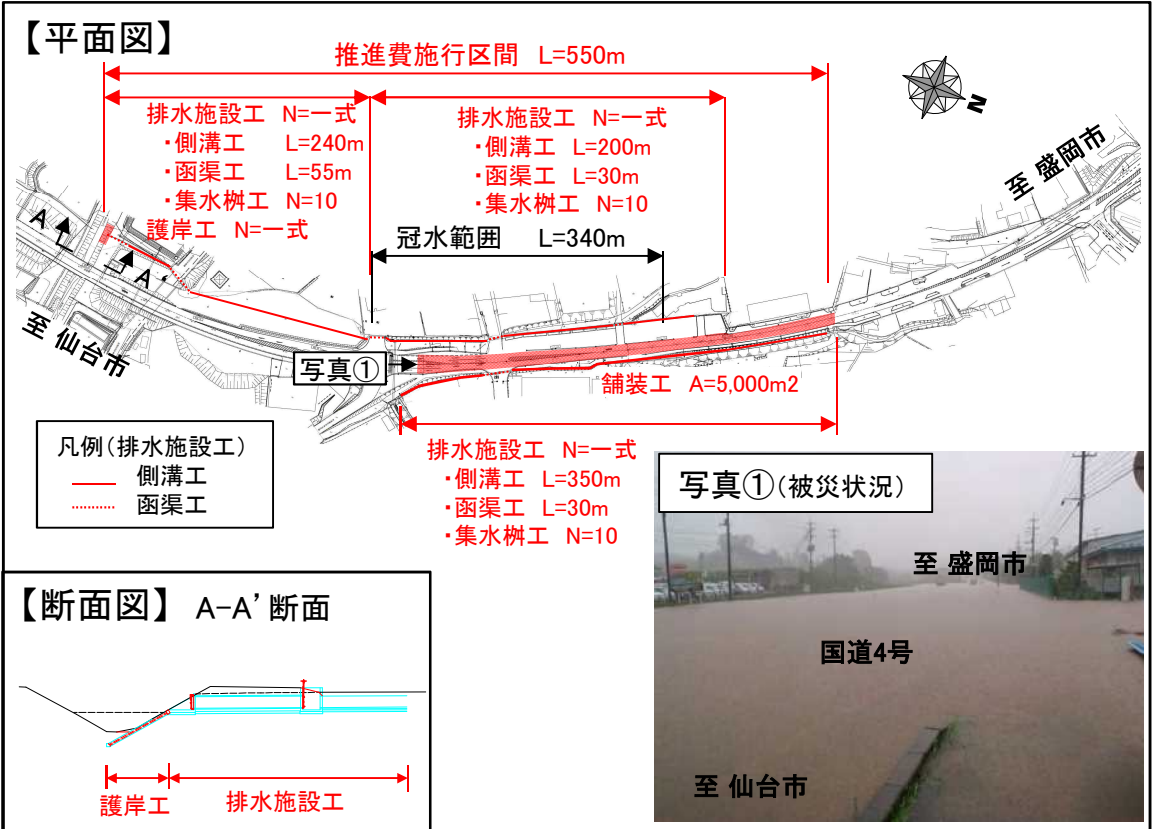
【平面図】

推進費施行区間 L=550m

排水施設工 N=一式
・側溝工 L=240m
・函渠工 L=55m
・集水桝工 N=10
護岸工 N=一式

排水施設工 N=一式
・側溝工 L=200m
・函渠工 L=30m
・集水桝工 N=10

N

至 盛岡市

冠水範囲 L=340m

A
A'

至 仙台市

写真①

舗装工 A=5,000m2

凡例(排水施設工)
側溝工
函渠工

排水施設工 N=一式
・側溝工 L=350m
・函渠工 L=30m
・集水桝工 N=10

写真①(被災状況)

至 盛岡市

国道4号

至 仙台市

【断面図】 A-A' 断面

護岸工
排水施設工